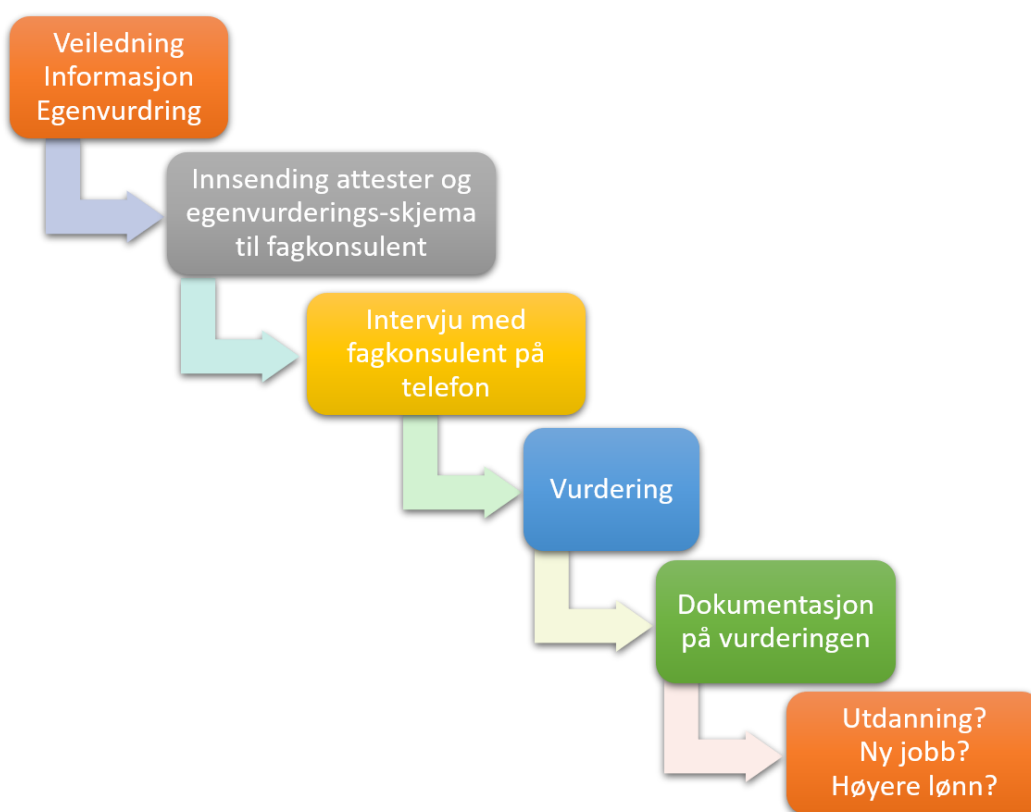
Veiledning
Informasjon
Egenvurdring

Innsending attester og egenvurderings-skjema til fagkonsulent

Intervju med fagkonsulent på telefon

Vurdering

Dokumentasjon på vurderingen

Utdanning?
Ny jobb?
Høyere lønn?